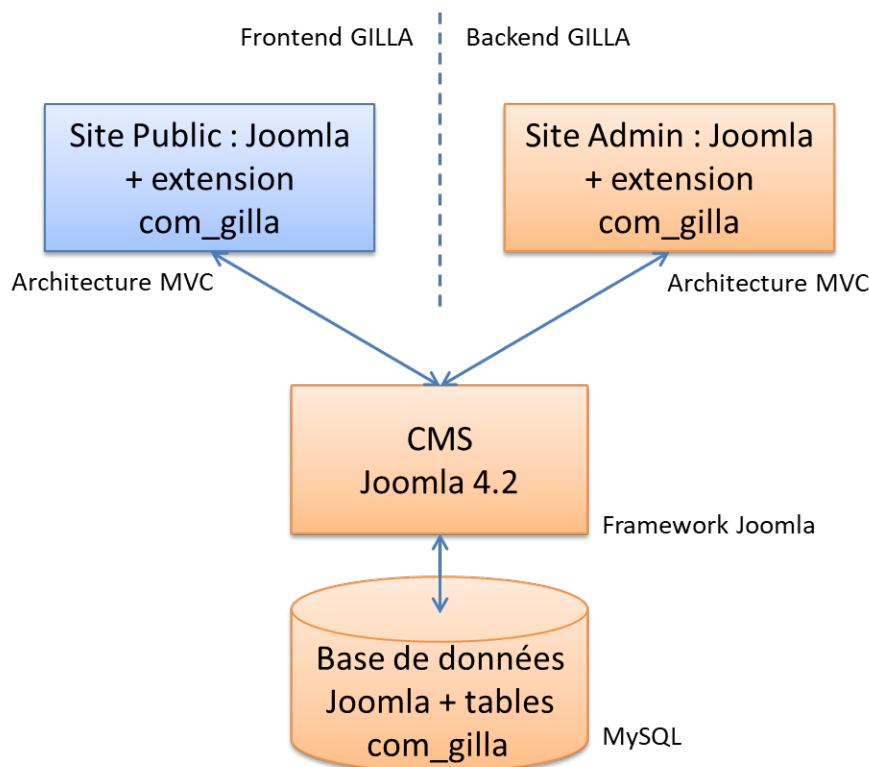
Frontend GILLA

Backend GILLA

Site Public : Joomla + extension com_gilla

Site Admin : Joomla + extension com_gilla

Architecture MVC

Architecture MVC

CMS
Joomla 4.2

Framework Joomla

Base de données Joomla + tables com_gilla

MySQL